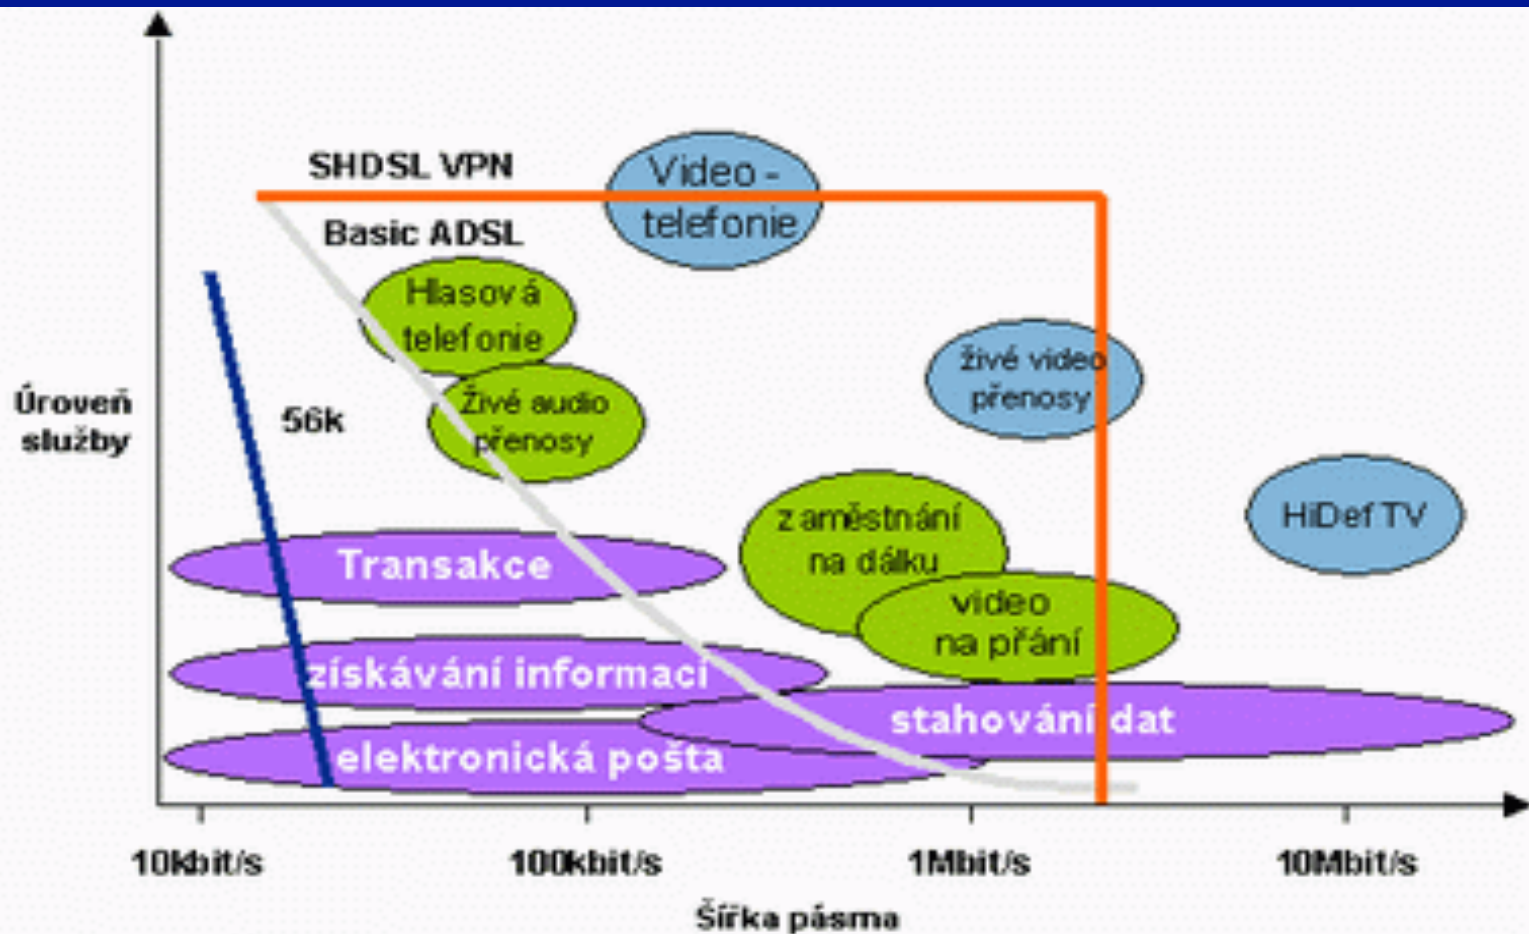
SHDSL VPN

Basic ADSL

Video - telefonie

Hlasová telefonie

Živé audio přenosy

Živé video přenosy

56k

Úroveň služby

zaměstnání na dálku

HiDef TV

Transakce

video na přání

získávání informací

stahování dat

elektronická pošta

10kbit/s

100kbit/s

1Mbit/s

10Mbit/s

Šířka pásma